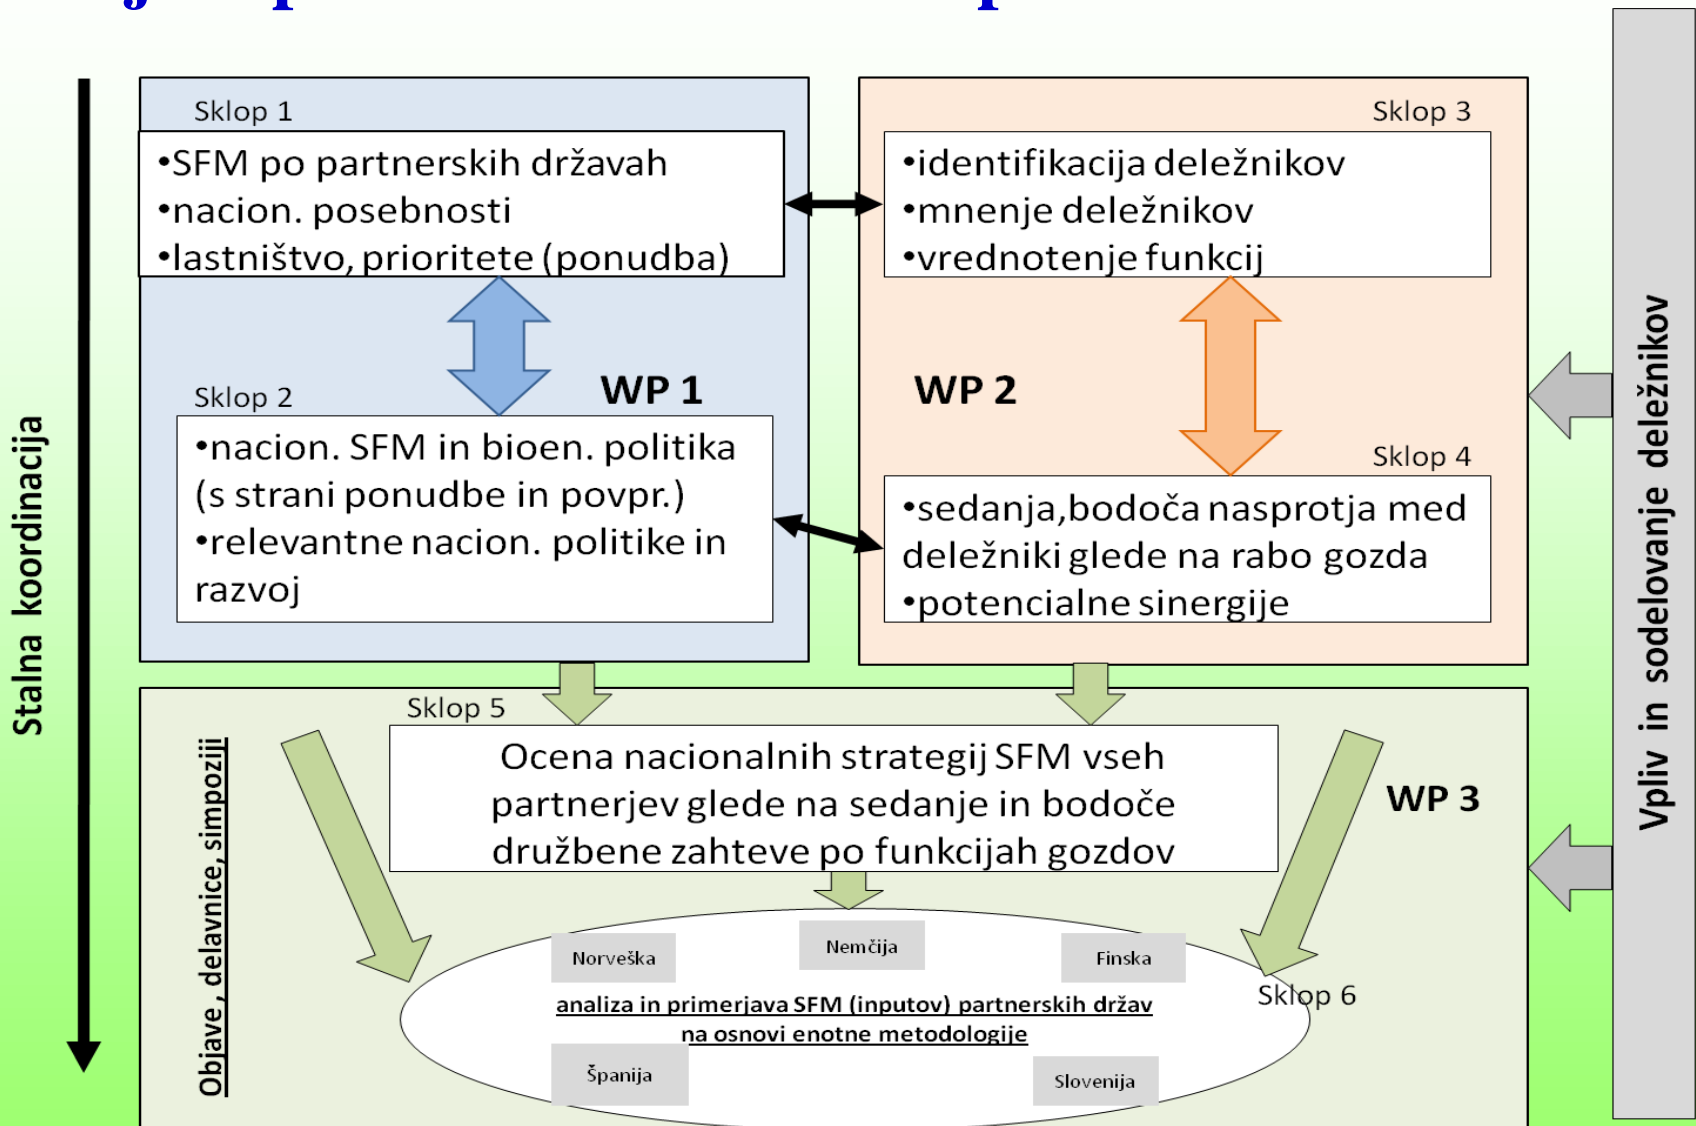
Stalna koordinacija

Sklop 1
•SFM po partnerskih državah
•nacion. posebnosti
•lastništvo, prioritete (ponudba)

Sklop 3
•identifikacija deležnikov
•mnenje deležnikov
•vrednotenje funkcij

WP 1

WP 2

Sklop 2
•nacion. SFM in bioen. politika (s strani ponudbe in povpr.)
•relevantne nacion. politike in razvoj

Sklop 4
•sedanja,bodoča nasprotja med deležniki glede na rabo gozda
•potencialne sinergije

Vpliv in sodelovanje deležnikov

Sklop 5
Ocena nacionalnih strategij SFM vseh partnerjev glede na sedanje in bodoče družbene zahteve po funkcijah gozdov

WP 3

Objave, delavnice, simpoziji

Norveška
Nemčija
Finska
analiza in primerjava SFM (inputov) partnerskih držav na osnovi enotne metodologije
Sklop 6
Španija
Slovenija